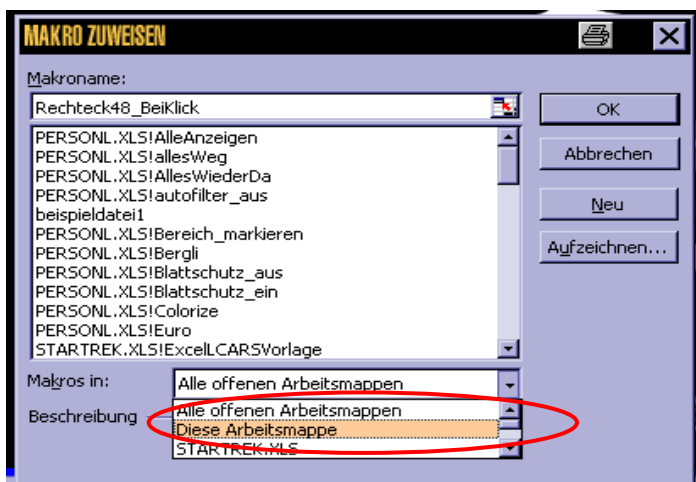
MAKRO ZUWEISEN

Makroname:

Rechteck48_BeiKlick

PERSONL.XLS!AlleAnzeigen
PERSONL.XLS!allesWeg
PERSONL.XLS!AllesWiederDa
PERSONL.XLS!autofilter_aus
beispieldatei1
PERSONL.XLS!Bereich_markieren
PERSONL.XLS!Bergli
PERSONL.XLS!Blattschutz_aus
PERSONL.XLS!Blattschutz_ein
PERSONL.XLS!Colorize
PERSONL.XLS!Euro
STARTREK.XLS!ExcelLCARSVorlage

OK
Abbrechen
Neu
Aufzeichnen...

Makros in:
Alle offenen Arbeitsmappen

Beschreibung
Alle offenen Arbeitsmappen
Diese Arbeitsmappe
STARTREK.XLS